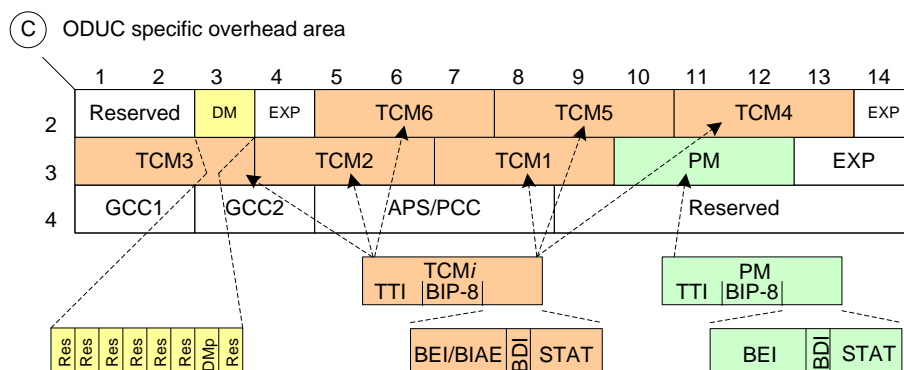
C ODUC specific overhead area

| | 1 | 2 | 3 | 4 | 5 | 6 | 7 | 8 | 9 | 10 | 11 | 12 | 13 | 14 |
|---|---|---|---|---|---|---|---|---|---|---|---|---|---|---|
| 2 | Reserved | | DM | EXP | TCM6 | | | TCM5 | | | TCM4 | | | EXP |
| 3 | TCM3 | | | TCM2 | | | TCM1 | | | PM | | | EXP | |
| 4 | GCC1 | | GCC2 | | APS/PCC | | | Reserved | | | | | | |

TCM*i*
TTI BIP-8

PM
TTI BIP-8

Res Res Res Res Res Res DMp Res

BEI/BIAE BDI STAT

BEI BDI STAT